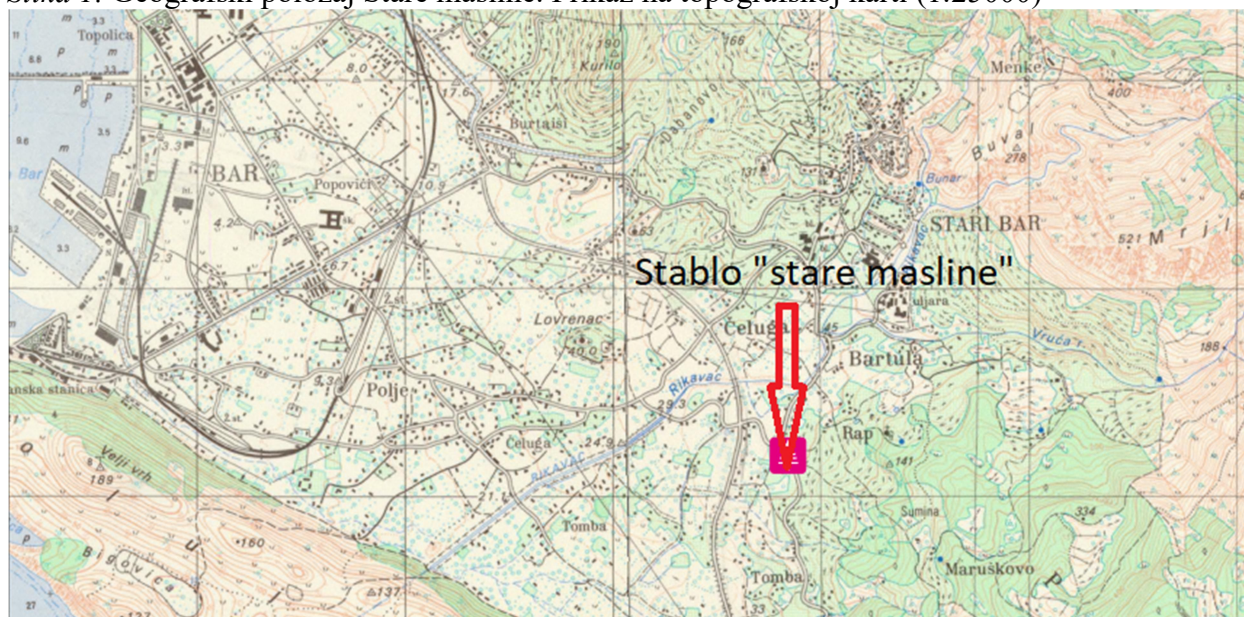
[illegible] 1. Geografski položaj Stare masline. Prikaz na topografskoj karti (1:25000)

Topolica
8.0
Kunilo
190
166
Menke
400
Burtaisi
Dabanovo
Buval
278
BAR
Popovići
131
Bunar
STARI BAR
521
Mrij
Stablo "stare masline"
Celuga
45
Lovrenac
Bartula
Vruća
188
Polje
Rikavac
Celuga
Rap
141
Veliji vrh
189
RIKAVAC
Sumina
334
Tomba
Bigovica
160
Maruškovo
137
Tomba
33
27
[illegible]nska stanica